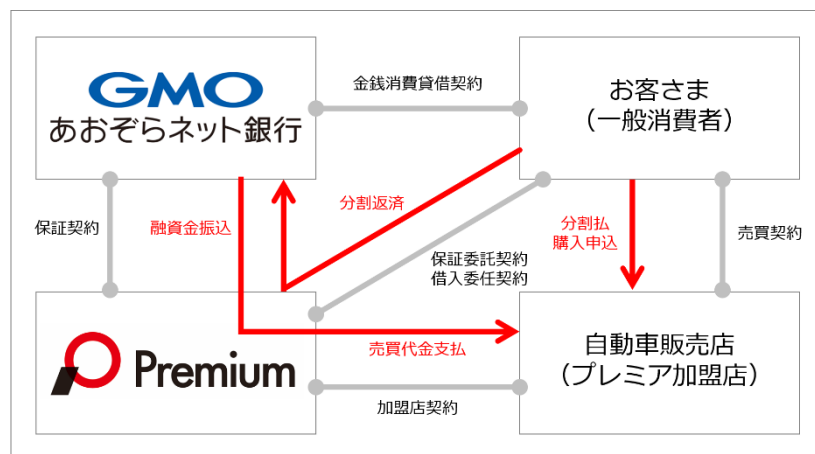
GMO
あおぞらネット銀行

金銭消費貸借契約

お客さま
（一般消費者）

分割返済

保証契約

融資金振込

分割払
購入申込

売買契約

保証委託契約
借入委任契約

Premium

売買代金支払

自動車販売店
（プレミア加盟店）

加盟店契約